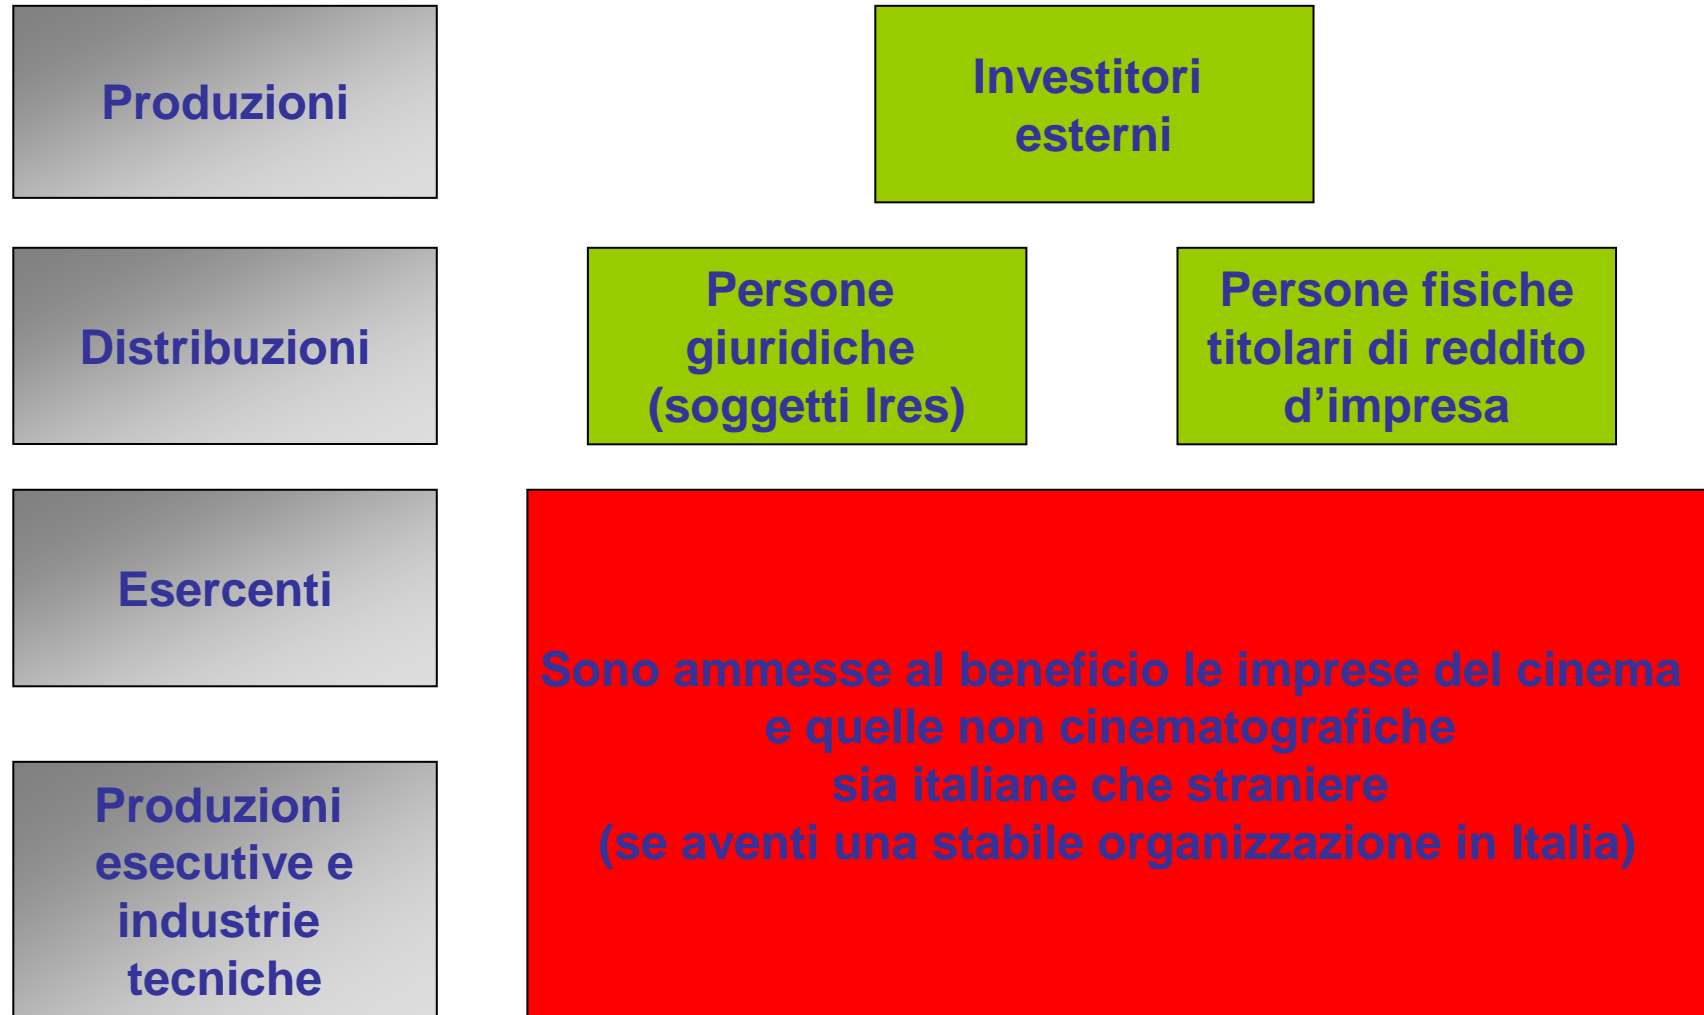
Produzioni

Investitori esterni

Distribuzioni

Persone giuridiche (soggetti Ires)

Persone fisiche titolari di reddito d’impresa

Esercenti

Produzioni esecutive e industrie tecniche

Sono ammesse al beneficio le imprese del cinema
e quelle non cinematografiche
sia italiane che straniere
(se aventi una stabile organizzazione in Italia)